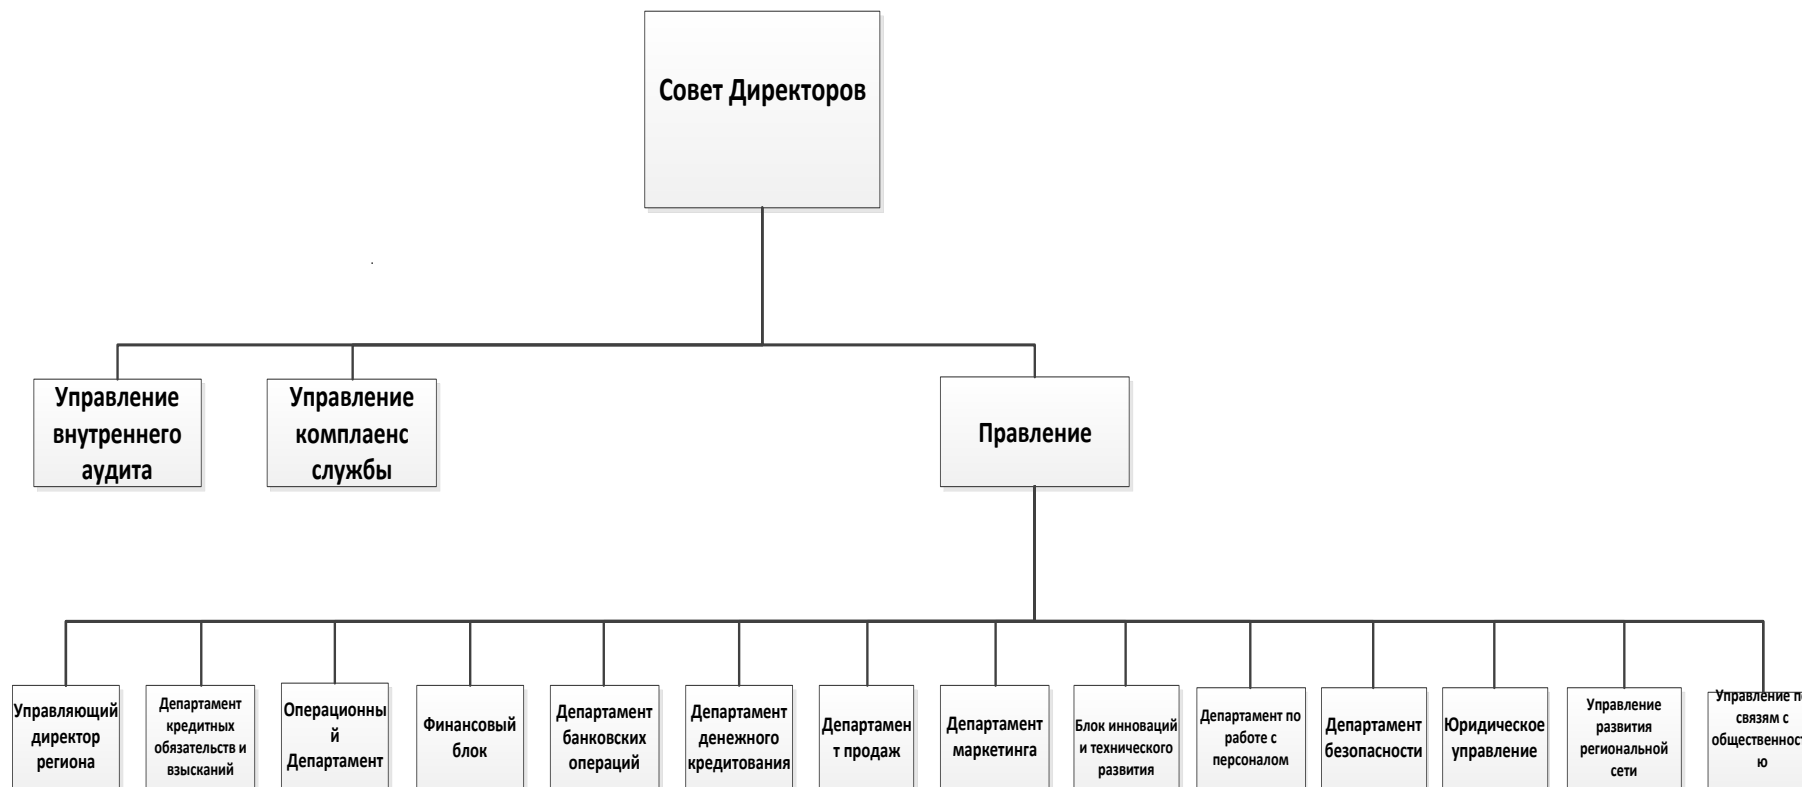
Совет Директоров

Управление внутреннего аудита

Управление комплаенс службы

Правление

Управляющий директор региона

Департамент кредитных обязательств и взысканий

Операционный Департамент

Финансовый блок

Департамент банковских операций

Департамент денежного кредитования

Департамент продаж

Департамент маркетинга

Блок инноваций и технического развития

Департамент по работе с персоналом

Департамент безопасности

Юридическое управление

Управление развития региональной сети

Управление по связям с общественностью